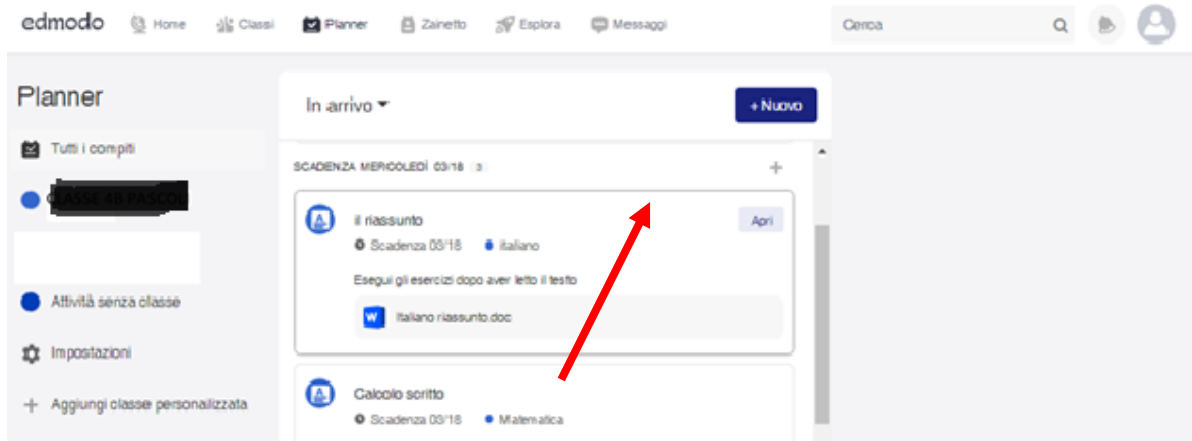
edmodo Home Classi Planner Zainetto Esplora Messaggi

Cerca

Planner

Tutti i compiti

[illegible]

Attività senza classe

Impostazioni

Aggiungi classe personalizzata

In arrivo

+ Nuovo

SCADENZA MERCOLEDÌ 03/18 3

il riassunto

Apri

Scadenza 03/18 italiano

Esegui gli esercizi dopo aver letto il testo

Italiano riassunto.doc

Calcolo scritto

Scadenza 03/18 Matematica